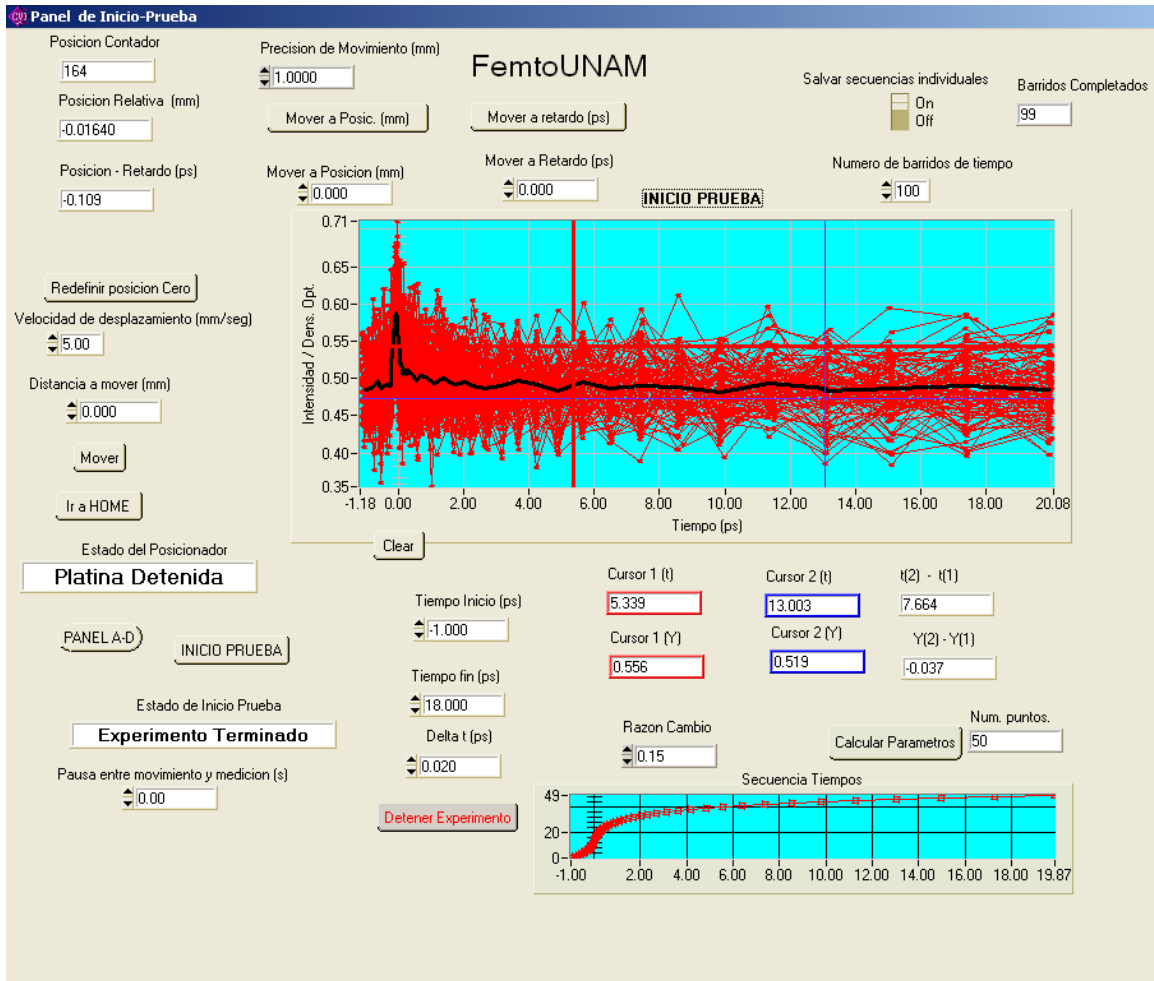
Panel de Inicio-Prueba

Posicion Contador
164
Posicion Relativa (mm)
-0.01640
Posicion - Retardo (ps)
-0.109

Precision de Movimiento (mm)
1.0000

FemtoUNAM

Salvar secuencias individuales
On
Off

Barridos Completados
99

Mover a Posic. (mm)
Mover a retardo (ps)

Mover a Posicion (mm)
0.000
Mover a Retardo (ps)
0.000

Numero de barridos de tiempo
100

INICIO PRUEBA

0.71
0.65
0.60
0.55
0.50
0.45
0.40
0.35
Intensidad / Dens. Opt.
-1.18 0.00 2.00 4.00 6.00 8.00 10.00 12.00 14.00 16.00 18.00 20.08
Tiempo (ps)

Redefinir posicion Cero
Velocidad de desplazamiento (mm/seg)
5.00
Distancia a mover (mm)
0.000
Mover
Ir a HOME

Clear

Estado del Posicionador
Platina Detenida

Cursor 1 (t)
5.339
Cursor 2 (t)
13.003
t(2) - t(1)
7.664
Cursor 1 (Y)
0.556
Cursor 2 (Y)
0.519
Y(2) - Y(1)
-0.037

Tiempo Inicio (ps)
-1.000
PANEL A-D
INICIO PRUEBA
Tiempo fin (ps)
18.000

Estado de Inicio Prueba
Experimento Terminado

Delta t (ps)
0.020

Razon Cambio
0.15

Num. puntos.
Calcular Parametros
50

Pausa entre movimiento y medicion (s)
0.00

Detener Experimento

Secuencia Tiempos
49
20
0
-1.00 2.00 4.00 6.00 8.00 10.00 12.00 14.00 16.00 18.00 19.87